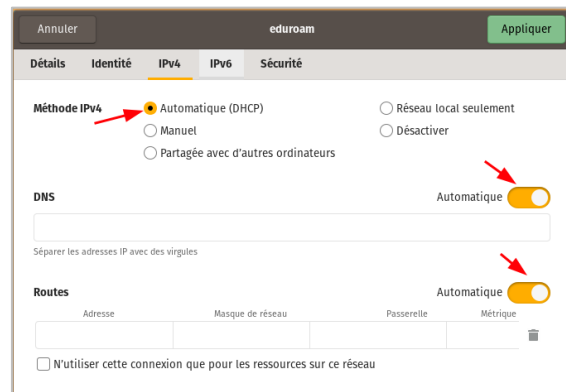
Annuler eduroam Appliquer

Détails Identité IPv4 IPv6 Sécurité

Méthode IPv4
Automatique (DHCP)
Manuel
Partagée avec d'autres ordinateurs
Réseau local seulement
Désactiver

DNS
Automatique

Séparer les adresses IP avec des virgules

Routes
Automatique

| Adresse | Masque de réseau | Passerelle | Métrique |
|---|---|---|---|
| | | | |

N'utiliser cette connexion que pour les ressources sur ce réseau